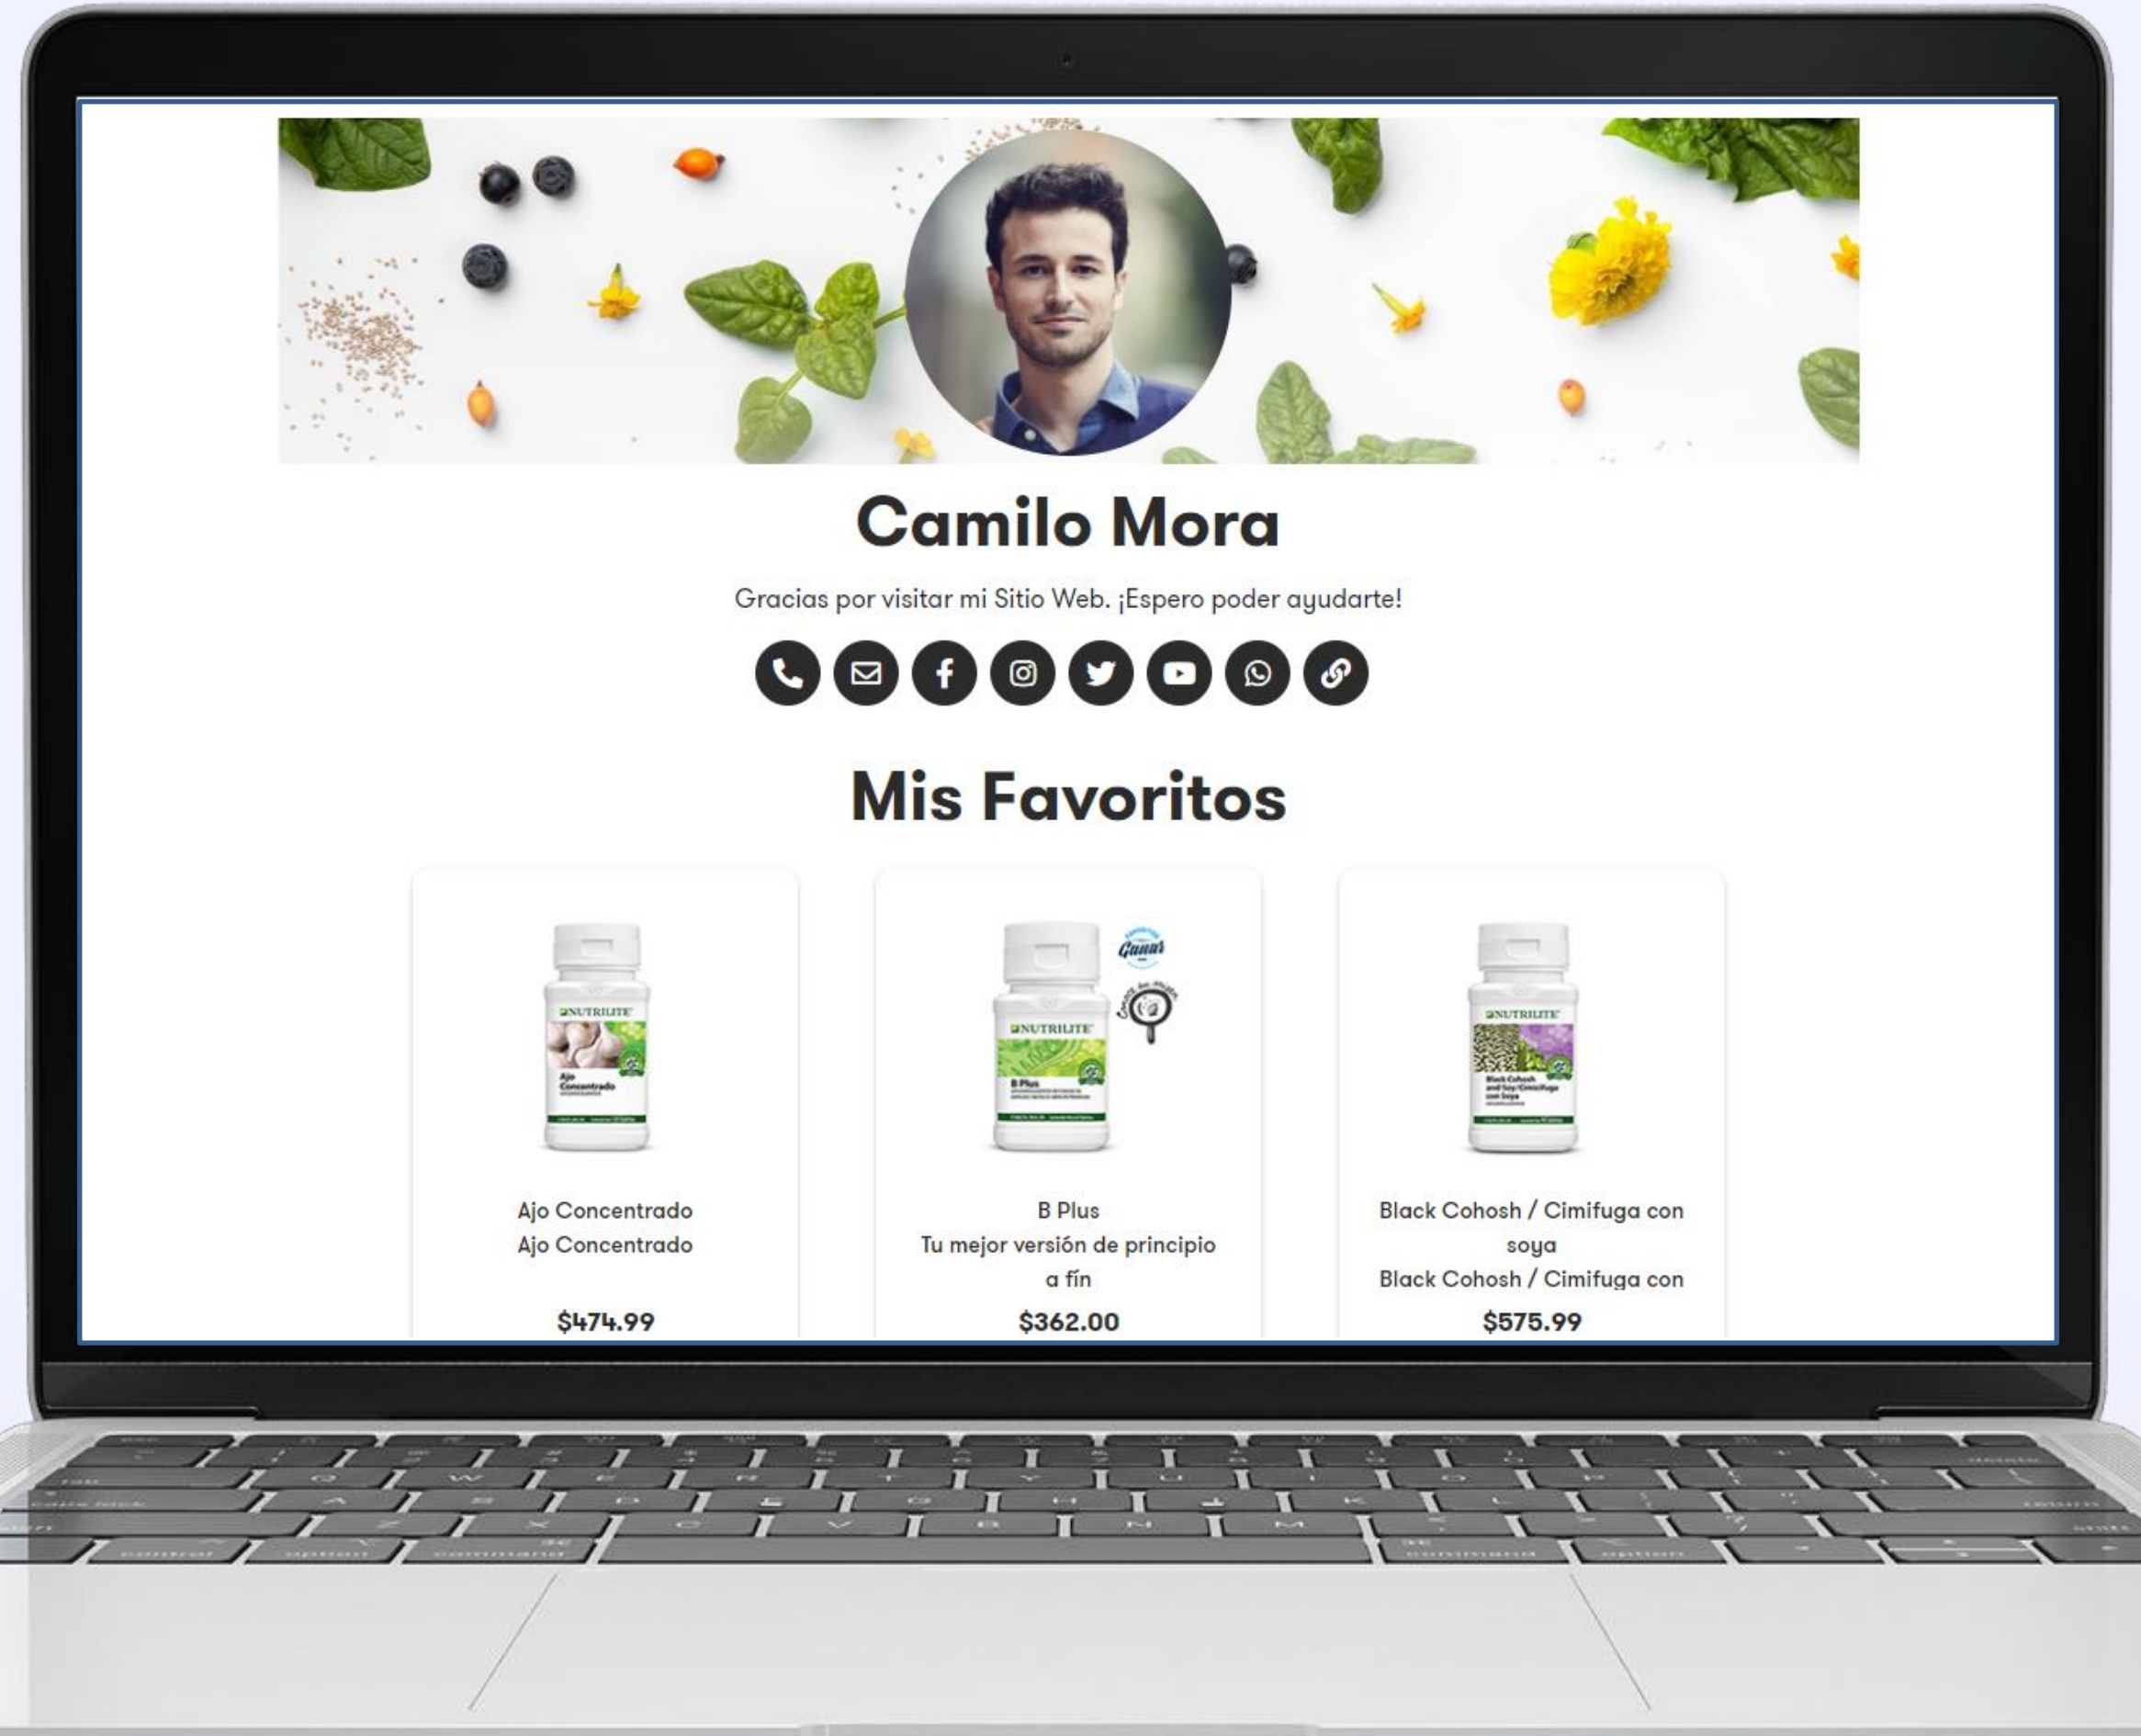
Camilo Mora

Gracias por visitar mi Sitio Web. ¡Espero poder ayudarte!

Mis Favoritos

NUTRILITE
Ajo Concentrado

Ajo Concentrado
Ajo Concentrado

$474.99

NUTRILITE
B Plus

Ganar

B Plus
Tu mejor versión de principio a fín

$362.00

NUTRILITE
Black Cohosh and Soy/Cimifuga con Soya

Black Cohosh / Cimifuga con soya
Black Cohosh / Cimifuga con

$575.99